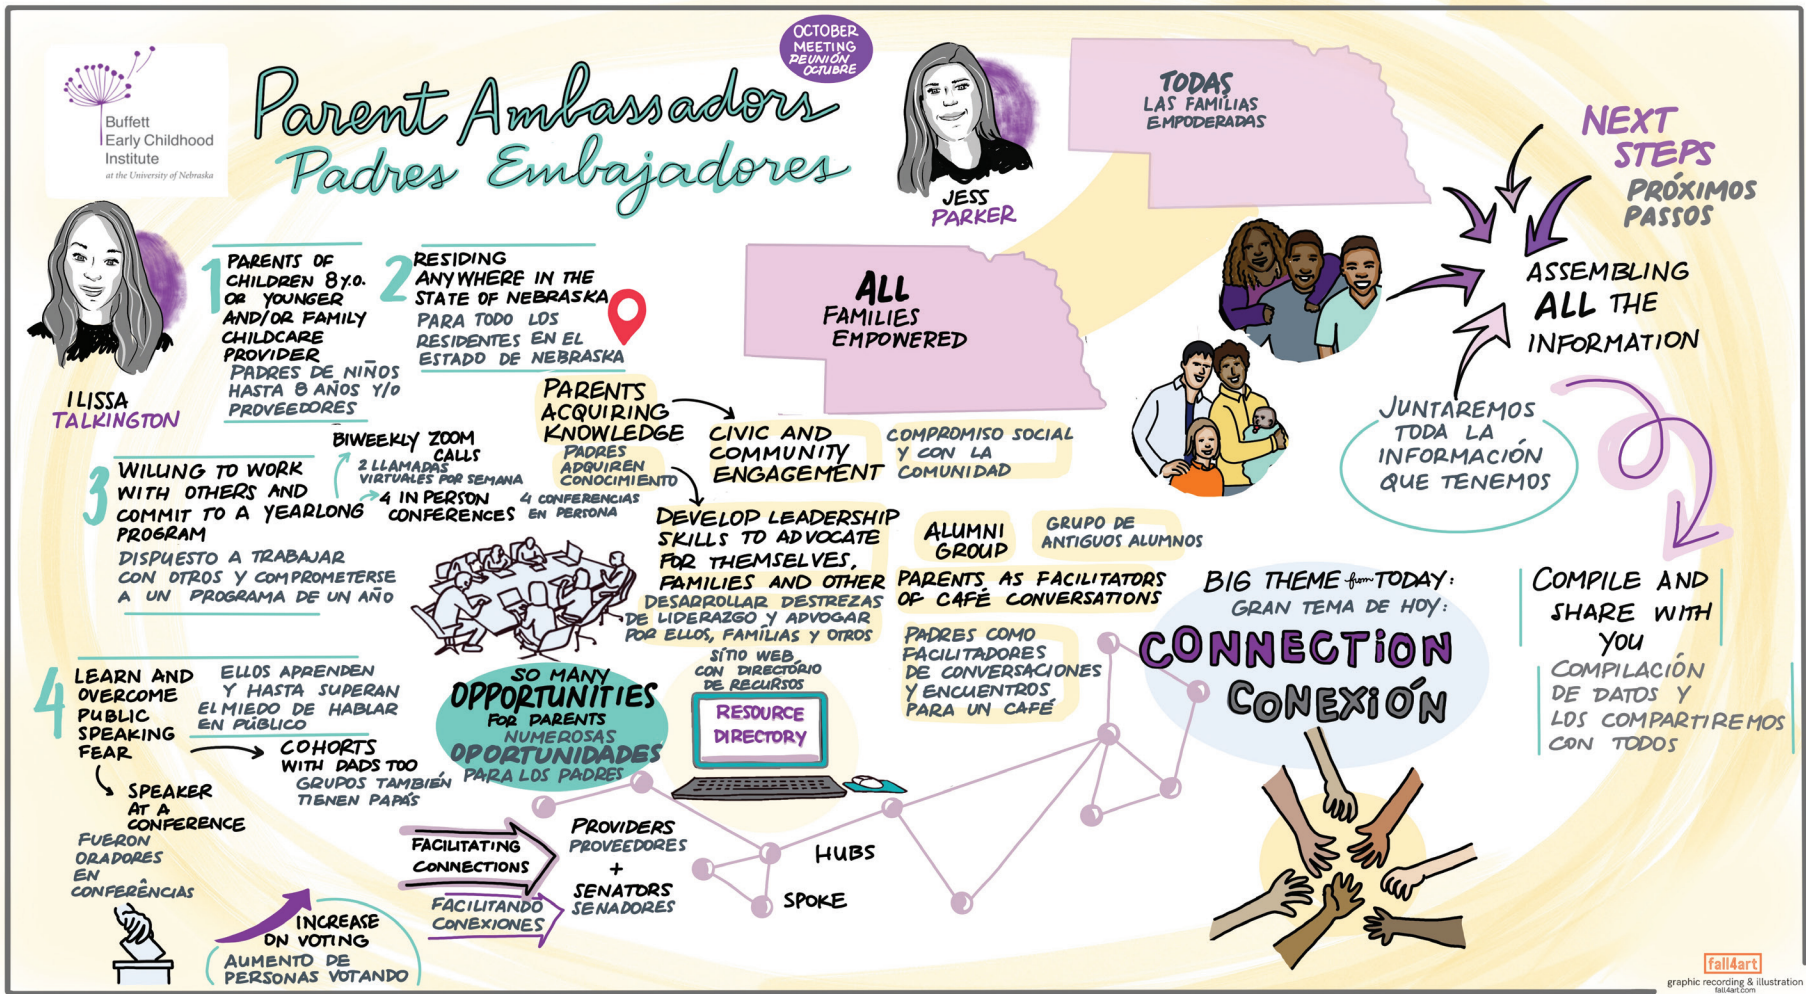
Buffett Early Childhood Institute
at the University of Nebraska

Parent Ambassadors
Padres Embajadores

OCTOBER MEETING
REUNIÓN OCTUBRE

JESS PARKER

TODAS LAS FAMILIAS EMPODERADAS

ALL FAMILIES EMPOWERED

NEXT STEPS
PRÓXIMOS PASSOS

ASSEMBLING ALL THE INFORMATION

JUNTAREMOS TODA LA INFORMACIÓN QUE TENEMOS

COMPILE AND SHARE WITH YOU
COMPILACIÓN DE DATOS Y LOS COMPARTIREMOS CON TODOS

ILISSA TALKINGTON

1 PARENTS OF CHILDREN 8 Y.O. OR YOUNGER AND/OR FAMILY CHILDCARE PROVIDER
PADRES DE NIÑOS HASTA 8 AÑOS Y/O PROVEEDORES

2 RESIDING ANYWHERE IN THE STATE OF NEBRASKA
PARA TODO LOS RESIDENTES EN EL ESTADO DE NEBRASKA

PARENTS ACQUIRING KNOWLEDGE
PADRES ADQUIREN CONOCIMIENTO

CIVIC AND COMMUNITY ENGAGEMENT
COMPROMISO SOCIAL Y CON LA COMUNIDAD

BIWEEKLY ZOOM CALLS
2 LLAMADAS VIRTUALES POR SEMANA
4 IN PERSON CONFERENCES
4 CONFERENCIAS EN PERSONA

3 WILLING TO WORK WITH OTHERS AND COMMIT TO A YEARLONG PROGRAM
DISPUESTO A TRABAJAR CON OTROS Y COMPROMETERSE A UN PROGRAMA DE UN AÑO

DEVELOP LEADERSHIP SKILLS TO ADVOCATE FOR THEMSELVES, FAMILIES AND OTHER
DESARROLLAR DESTREZAS DE LIDERAZGO Y ADVOGAR POR ELLOS, FAMILIAS Y OTROS

ALUMNI GROUP
GRUPO DE ANTIGUOS ALUMNOS

PARENTS AS FACILITATORS OF CAFÉ CONVERSATIONS
PADRES COMO FACILITADORES DE CONVERSACIONES Y ENCUENTROS PARA UN CAFÉ

BIG THEME from TODAY:
GRAN TEMA DE HOY:
CONNECTION
CONEXIÓN

4 LEARN AND OVERCOME PUBLIC SPEAKING FEAR
ELLOS APRENDEN Y HASTA SUPERAN EL MIEDO DE HABLAR EN PÚBLICO

COHORTS WITH DADS TOO
GRUPOS TAMBIÉN TIENEN PAPÁS

SPEAKER AT A CONFERENCE
FUERON ORADORES EN CONFERÊNCIAS

SO MANY OPPORTUNITIES FOR PARENTS
NUMEROSAS OPORTUNIDADES PARA LOS PADRES

SÍTIO WEB CON DIRECTÓRIO DE RECURSOS
RESOURCE DIRECTORY

FACILITATING CONNECTIONS
FACILITANDO CONEXIONES

PROVIDERS PROVEEDORES + SENATORS SENADORES

HUBS
SPOKE

INCREASE ON VOTING
AUMENTO DE PERSONAS VOTANDO

fall4art
graphic recording & illustration
fall4art.com